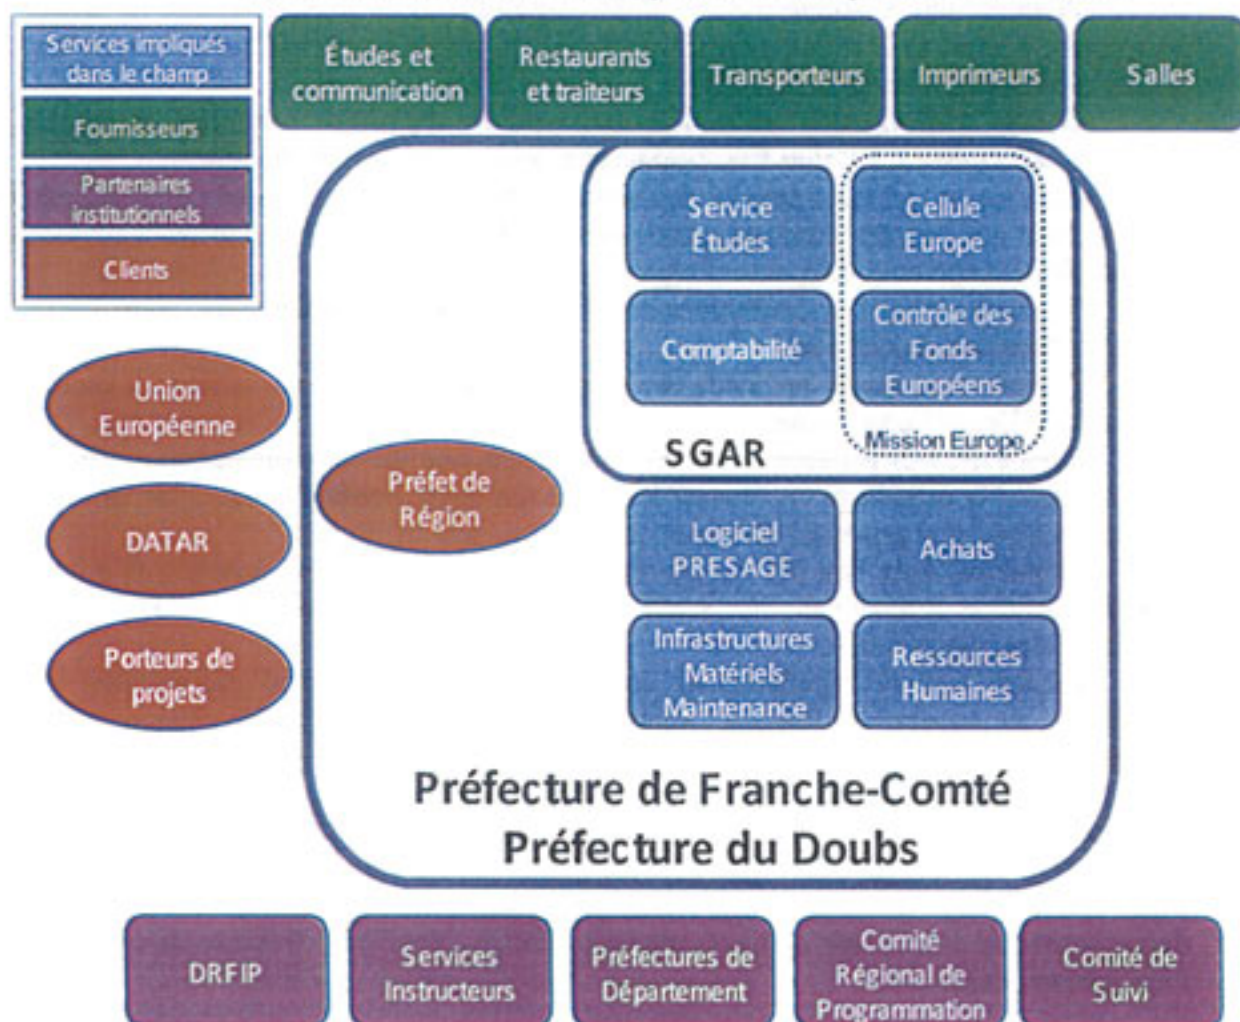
Services impliqués dans le champ

Fournisseurs

Partenaires institutionnels

Clients

Études et communication

Restaurants et traiteurs

Transporteurs

Imprimeurs

Salles

Service Études

Cellule Europe

Comptabilité

Contrôle des Fonds Européens

Mission Europe

SGAR

Union Européenne

DATAR

Porteurs de projets

Préfet de Région

Logiciel PRESAGE

Achats

Infrastructures Matériels Maintenance

Ressources Humaines

Préfecture de Franche-Comté
Préfecture du Doubs

DRFIP

Services Instructeurs

Préfectures de Département

Comité Régional de Programmation

Comité de Suivi